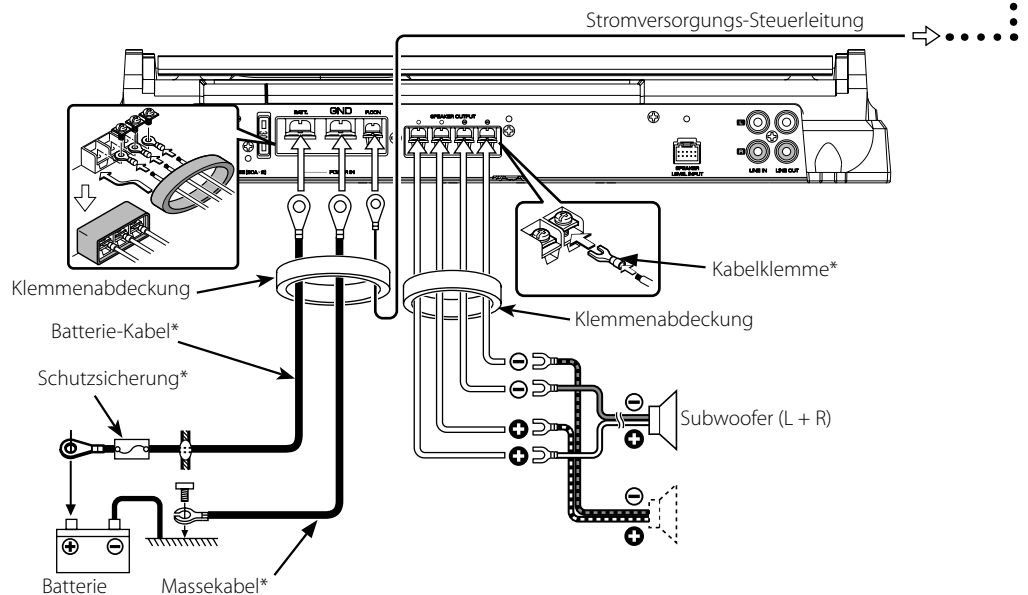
Stromversorgungs-Steuerleitung

BATT. GND P.CON

POWER IN

SPEAKER OUTPUT

SPEAKER LEVEL INPUT

LINE IN LINE OUT

Klemmenabdeckung

Kabelklemme*

Batterie-Kabel*

Klemmenabdeckung

Schutzsicherung*

Subwoofer (L + R)

Batterie

Massekabel*